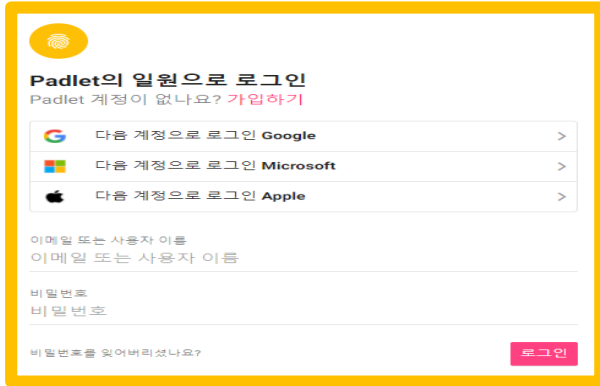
Padlet의 일원으로 로그인
Padlet 계정이 없나요? 가입하기

다음 계정으로 로그인 Google >
다음 계정으로 로그인 Microsoft >
다음 계정으로 로그인 Apple >

이메일 또는 사용자 이름
이메일 또는 사용자 이름

비밀번호
비밀번호

비밀번호를 잊어버리셨나요?

로그인